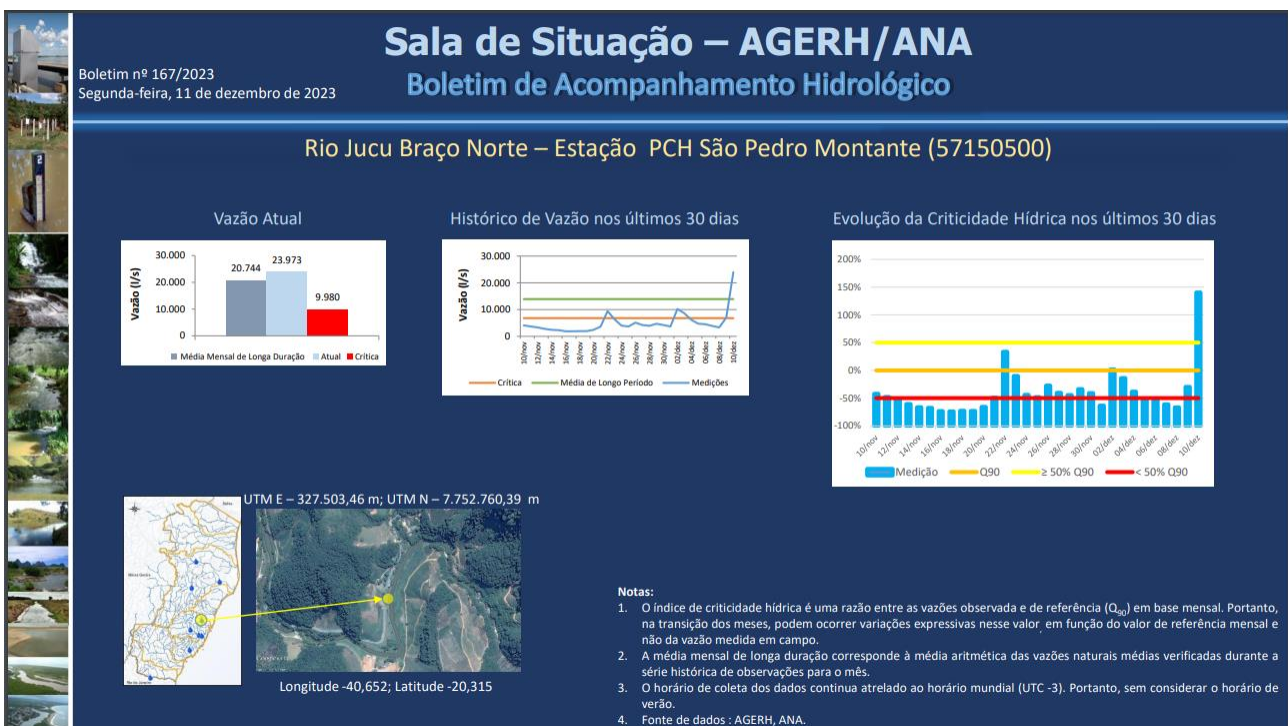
Sala de Situação – AGERH/ANA
Boletim de Acompanhamento Hidrológico

Boletim nº 167/2023
Segunda-feira, 11 de dezembro de 2023

Rio Jucu Braço Norte – Estação PCH São Pedro Montante (57150500)

Vazão Atual

Vazão (l/s)
30.000
20.000
10.000
0
20.744
23.973
9.980
Média Mensal de Longa Duração
Atual
Crítica

Histórico de Vazão nos últimos 30 dias

Vazão (l/s)
30.000
20.000
10.000
0
10/nov 12/nov 14/nov 16/nov 18/nov 20/nov 22/nov 24/nov 26/nov 28/nov 30/nov 02/dez 04/dez 06/dez 08/dez 10/dez
Crítica
Média de Longo Período
Medições

Evolução da Criticidade Hídrica nos últimos 30 dias

200%
150%
100%
50%
0%
-50%
-100%
10/nov 12/nov 14/nov 16/nov 18/nov 20/nov 22/nov 24/nov 26/nov 28/nov 30/nov 02/dez 04/dez 06/dez 08/dez 10/dez
Medição
Q90
≥ 50% Q90
< 50% Q90

UTM E – 327.503,46 m; UTM N – 7.752.760,39 m

Longitude -40,652; Latitude -20,315

Notas:
1. O índice de criticidade hídrica é uma razão entre as vazões observada e de referência ($Q_{90}$) em base mensal. Portanto, na transição dos meses, podem ocorrer variações expressivas nesse valor em função do valor de referência mensal e não da vazão medida em campo.
2. A média mensal de longa duração corresponde à média aritmética das vazões naturais médias verificadas durante a série histórica de observações para o mês.
3. O horário de coleta dos dados continua atrelado ao horário mundial (UTC -3). Portanto, sem considerar o horário de verão.
4. Fonte de dados : AGERH, ANA.